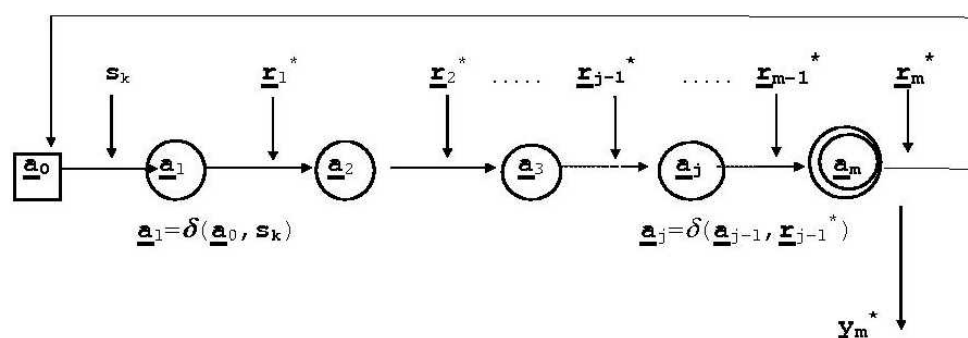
$\underline{s}_k$ $\underline{r}_1^*$ $\underline{r}_2^*$ ..... $\underline{r}_{j-1}^*$ ..... $\underline{r}_{m-1}^*$ $\underline{r}_m^*$

$\underline{a}_0$ $\underline{a}_1$ $\underline{a}_2$ $\underline{a}_3$ $\underline{a}_j$ $\underline{a}_m$

$\underline{a}_1=\delta(\underline{a}_0, \underline{s}_k)$

$\underline{a}_j=\delta(\underline{a}_{j-1}, \underline{r}_{j-1}^*)$

$\underline{y}_m^*$